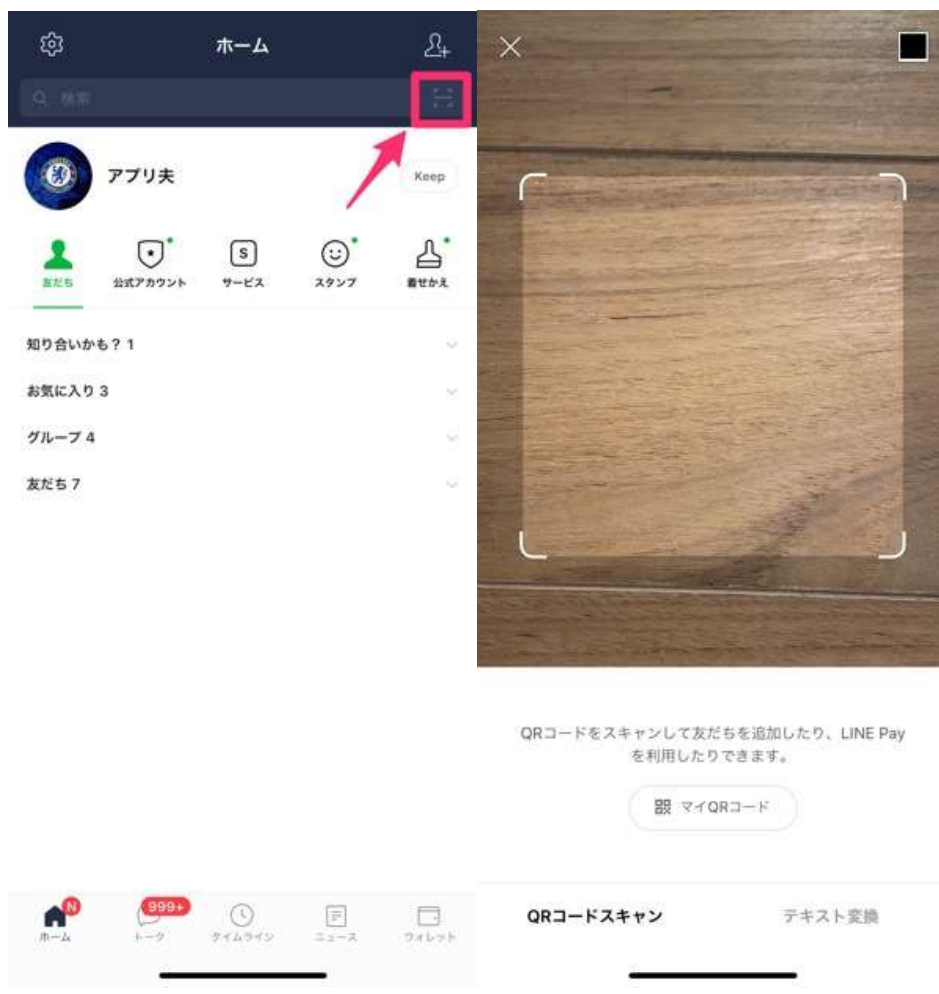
ホーム

検索

アプリ夫

Keep

友だち

公式アカウント

サービス

スタンプ

着せかえ

知り合いかも？ 1

お気に入り 3

グループ 4

友だち 7

N

ホーム

999+

トーク

タイムライン

ニュース

ウォレット

QRコードをスキャンして友だちを追加したり、LINE Payを利用したりできます。

マイQRコード

QRコードスキャン

テキスト変換